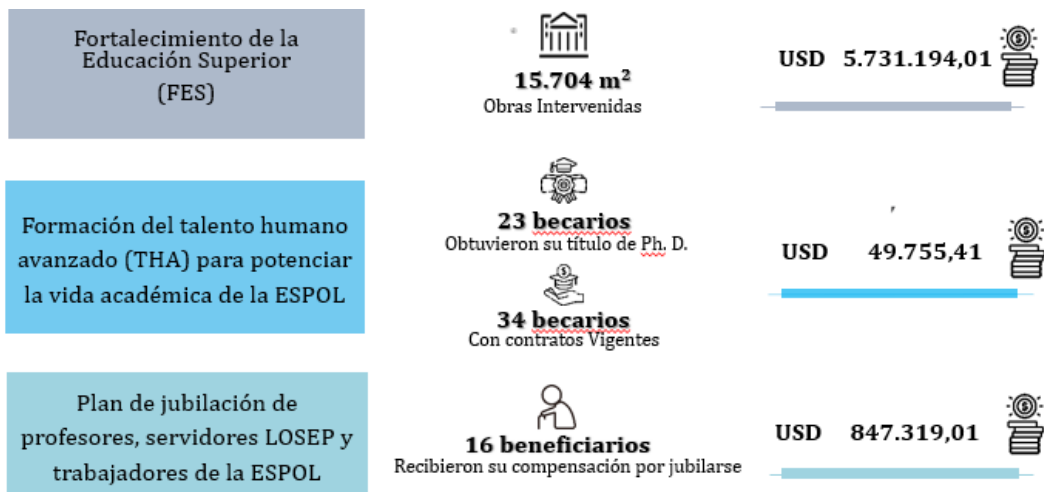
Fortalecimiento de la Educación Superior (FES)

15.704 $m^2$
Obras Intervenidas

USD 5.731.194,01

Formación del talento humano avanzado (THA) para potenciar la vida académica de la ESPOL

23 becarios
Obtuvieron su título de Ph. D.

34 becarios
Con contratos Vigentes

USD 49.755,41

Plan de jubilación de profesores, servidores LOSEP y trabajadores de la ESPOL

16 beneficiarios
Recibieron su compensación por jubilarse

USD 847.319,01